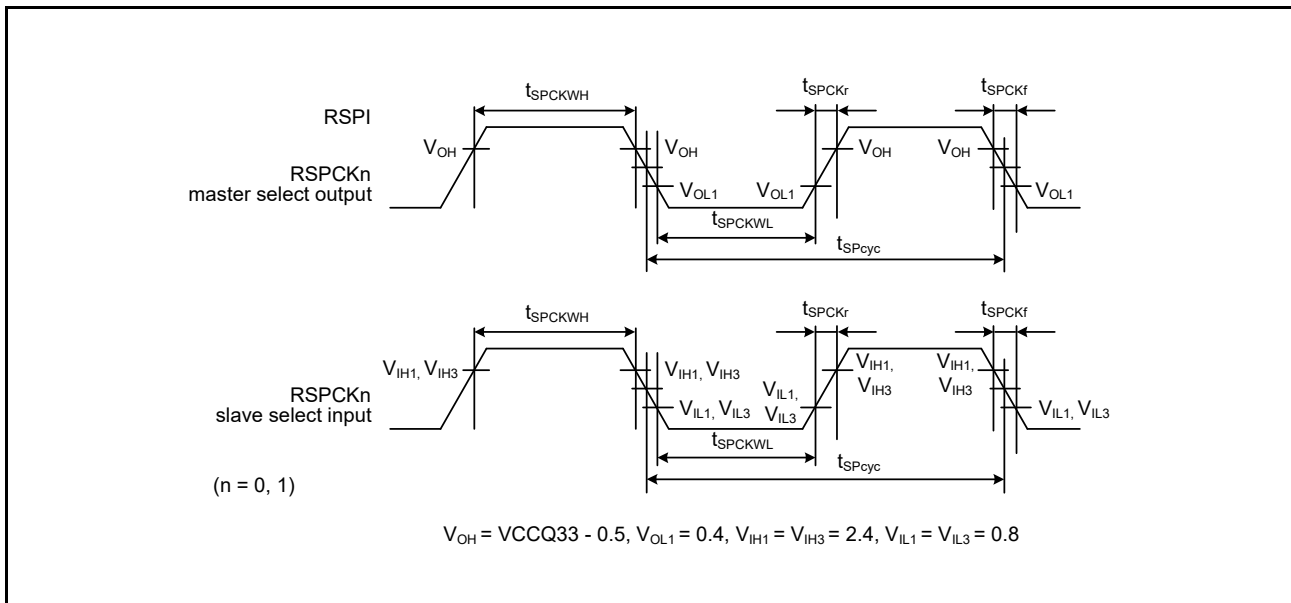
RSPI

RSPCKn
master select output

$t_{SPCKWH}$

$t_{SPCKr}$

$t_{SPCKf}$

$V_{OH}$

$V_{OH}$

$V_{OH}$

$V_{OH}$

$V_{OL1}$

$V_{OL1}$

$V_{OL1}$

$t_{SPCKWL}$

$t_{SPcyc}$

RSPCKn
slave select input

$t_{SPCKWH}$

$t_{SPCKr}$

$t_{SPCKf}$

$V_{IH1}$, $V_{IH3}$

$V_{IH1}$, $V_{IH3}$

$V_{IL1}$, $V_{IL3}$

$V_{IL1}$, $V_{IL3}$

$V_{IH1}$, $V_{IH3}$

$V_{IH1}$, $V_{IH3}$

$V_{IL1}$, $V_{IL3}$

$t_{SPCKWL}$

$t_{SPcyc}$

(n = 0, 1)

$V_{OH}$ = VCCQ33 - 0.5, $V_{OL1}$ = 0.4, $V_{IH1}$ = $V_{IH3}$ = 2.4, $V_{IL1}$ = $V_{IL3}$ = 0.8